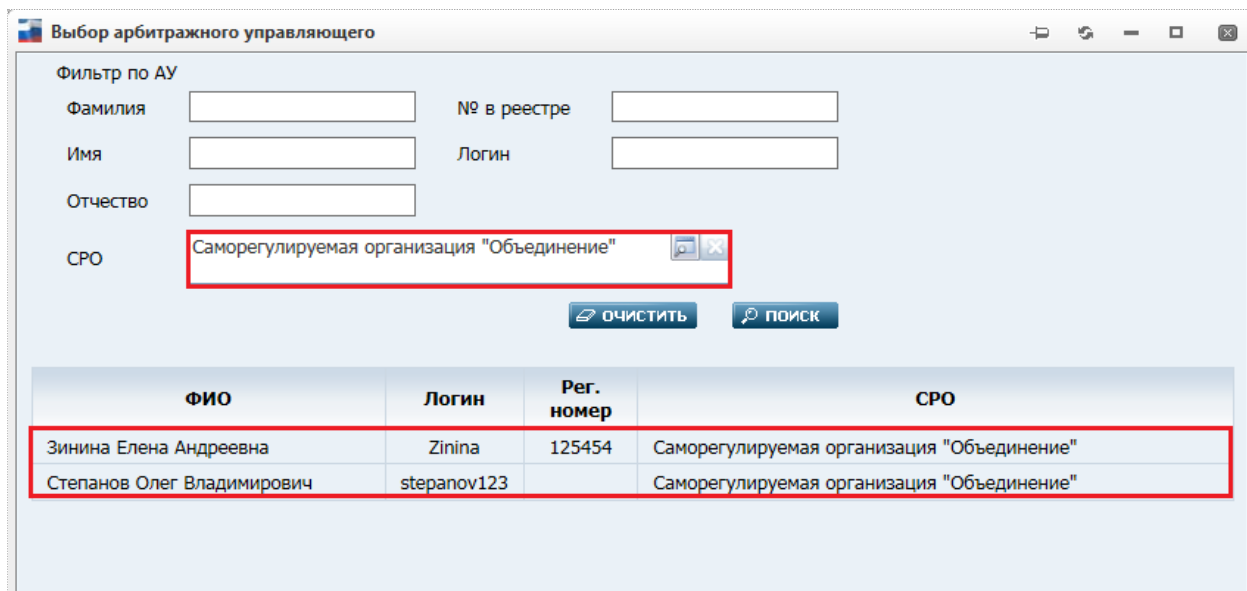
Выбор арбитражного управляющего

Фильтр по АУ

Фамилия

№ в реестре

Имя

Логин

Отчество

СРО

Саморегулируемая организация "Объединение"

ОЧИСТИТЬ

ПОИСК

| ФИО | Логин | Рег. номер | СРО |
|---|---|---|---|
| Зинина Елена Андреевна | Zinina | 125454 | Саморегулируемая организация "Объединение" |
| Степанов Олег Владимирович | stepanov123 | | Саморегулируемая организация "Объединение" |